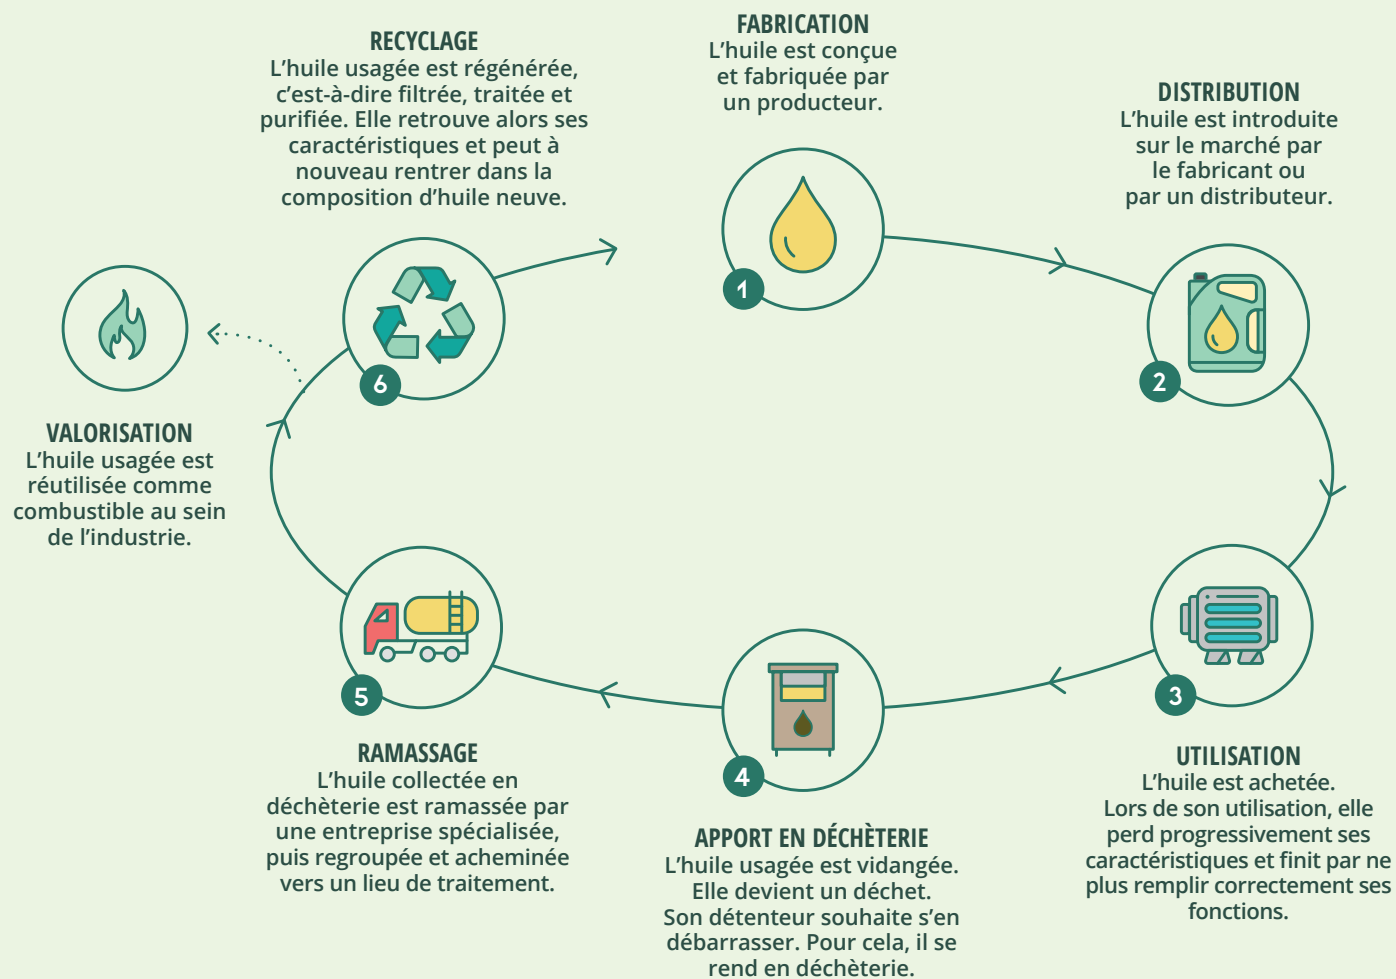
RECYCLAGE
L'huile usagée est régénérée, c'est-à-dire filtrée, traitée et purifiée. Elle retrouve alors ses caractéristiques et peut à nouveau rentrer dans la composition d'huile neuve.

FABRICATION
L'huile est conçue et fabriquée par un producteur.

DISTRIBUTION
L'huile est introduite sur le marché par le fabricant ou par un distributeur.

1

2

6

VALORISATION
L'huile usagée est réutilisée comme combustible au sein de l'industrie.

5

4

3

RAMASSAGE
L'huile collectée en déchèterie est ramassée par une entreprise spécialisée, puis regroupée et acheminée vers un lieu de traitement.

APPORT EN DÉCHÈTERIE
L'huile usagée est vidangée. Elle devient un déchet. Son détenteur souhaite s'en débarrasser. Pour cela, il se rend en déchèterie.

UTILISATION
L'huile est achetée. Lors de son utilisation, elle perd progressivement ses caractéristiques et finit par ne plus remplir correctement ses fonctions.